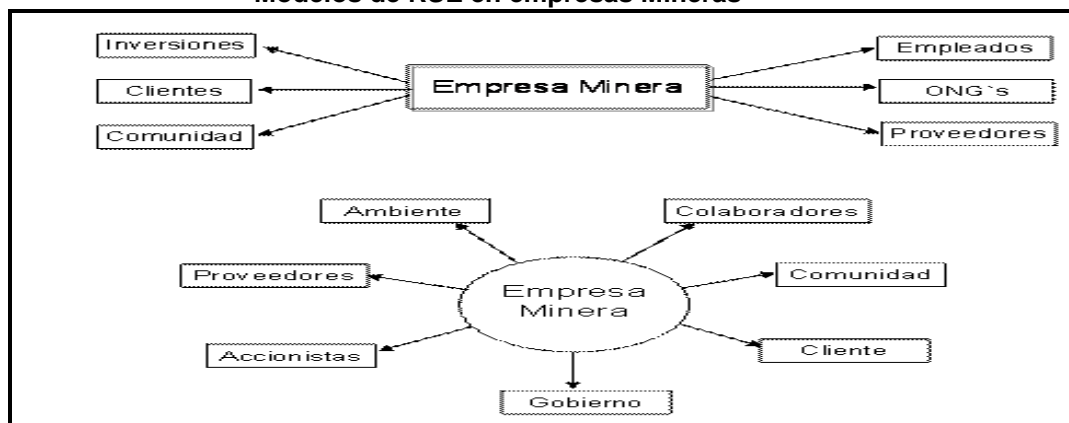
Modelos de RSE en empresas Mineras

Inversiones

Clientes

Comunidad

Empresa Minera

Empleados

ONG`s

Proveedores

Ambiente

Colaboradores

Proveedores

Empresa Minera

Comunidad

Accionistas

Cliente

Gobierno